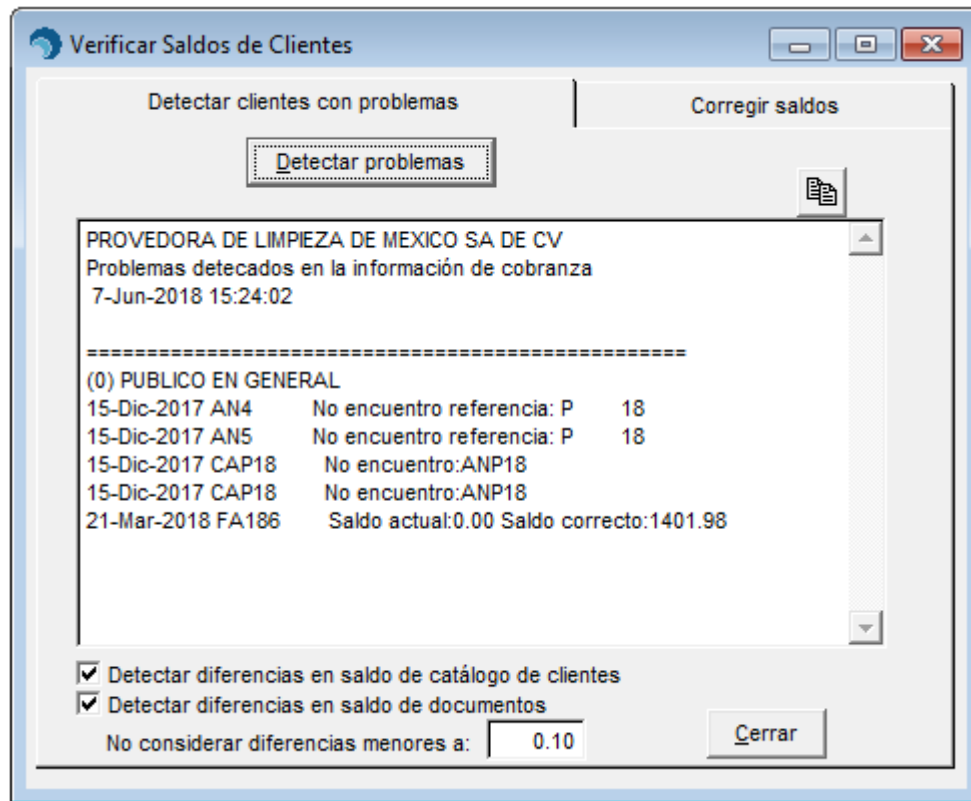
Verificar Saldos de Clientes

Detectar clientes con problemas

Corregir saldos

Detectar problemas

PROVEDORA DE LIMPIEZA DE MEXICO SA DE CV
Problemas detecados en la información de cobranza
7-Jun-2018 15:24:02

==================================================
(0) PUBLICO EN GENERAL
15-Dic-2017 AN4 No encuentro referencia: P 18
15-Dic-2017 AN5 No encuentro referencia: P 18
15-Dic-2017 CAP18 No encuentro:ANP18
15-Dic-2017 CAP18 No encuentro:ANP18
21-Mar-2018 FA186 Saldo actual:0.00 Saldo correcto:1401.98

Detectar diferencias en saldo de catálogo de clientes
Detectar diferencias en saldo de documentos
No considerar diferencias menores a: 0.10

Cerrar